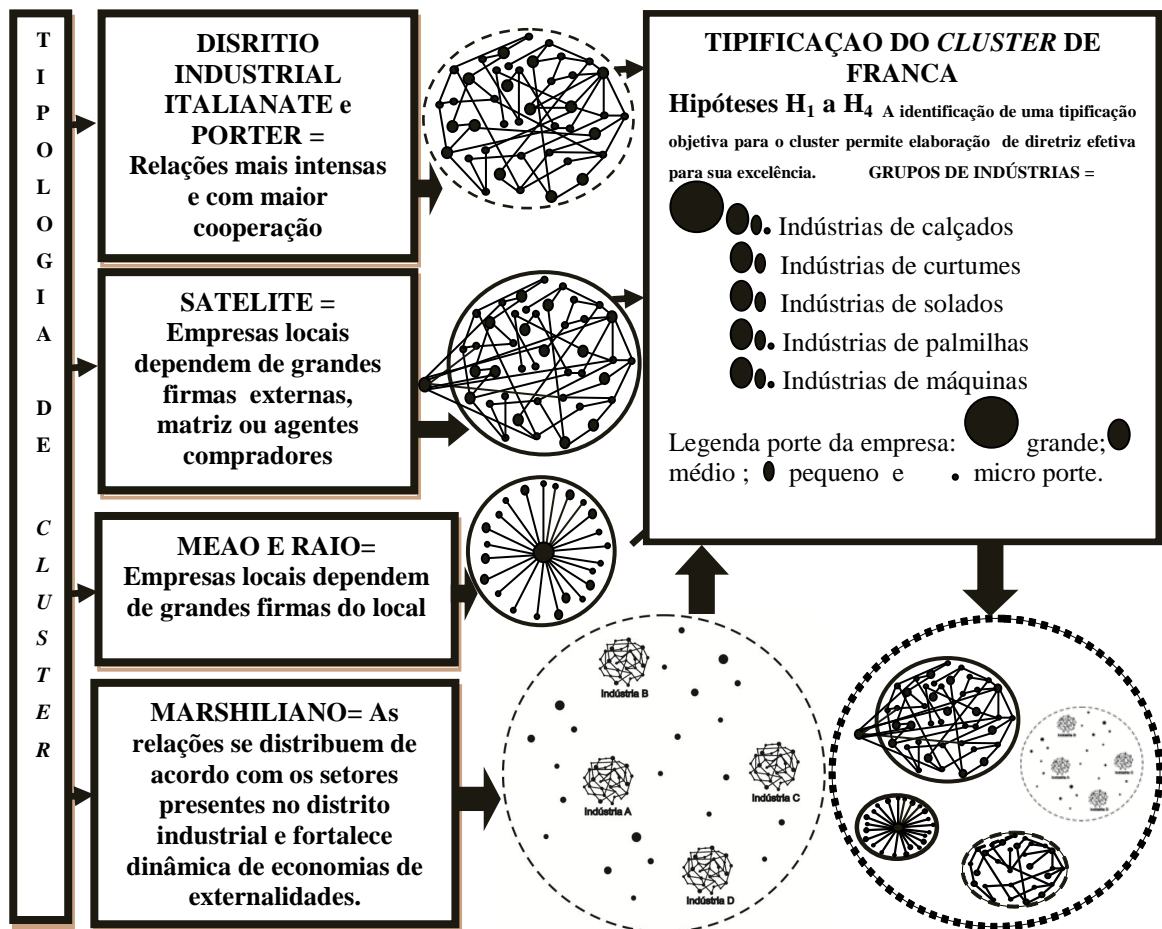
T I P O L O G I A D E *C L U S T E R*

DISRITIO INDUSTRIAL ITALIANATE e PORTER = Relações mais intensas e com maior cooperação

SATELITE = Empresas locais dependem de grandes firmas externas, matriz ou agentes compradores

MEAO E RAIO= Empresas locais dependem de grandes firmas do local

MARSHILIANO= As relações se distribuem de acordo com os setores presentes no distrito industrial e fortalece dinâmica de economias de externalidades.

Indústria B

Indústria A

Indústria C

Indústria D

TIPIFICAÇAO DO *CLUSTER* DE FRANCA

Hipóteses $H_1$ a $H_4$ A identificação de uma tipificação objetiva para o cluster permite elaboração de diretriz efetiva para sua excelência. GRUPOS DE INDÚSTRIAS =

Indústrias de calçados

Indústrias de curtumes

Indústrias de solados

Indústrias de palmilhas

Indústrias de máquinas

Legenda porte da empresa: grande; médio ; pequeno e micro porte.